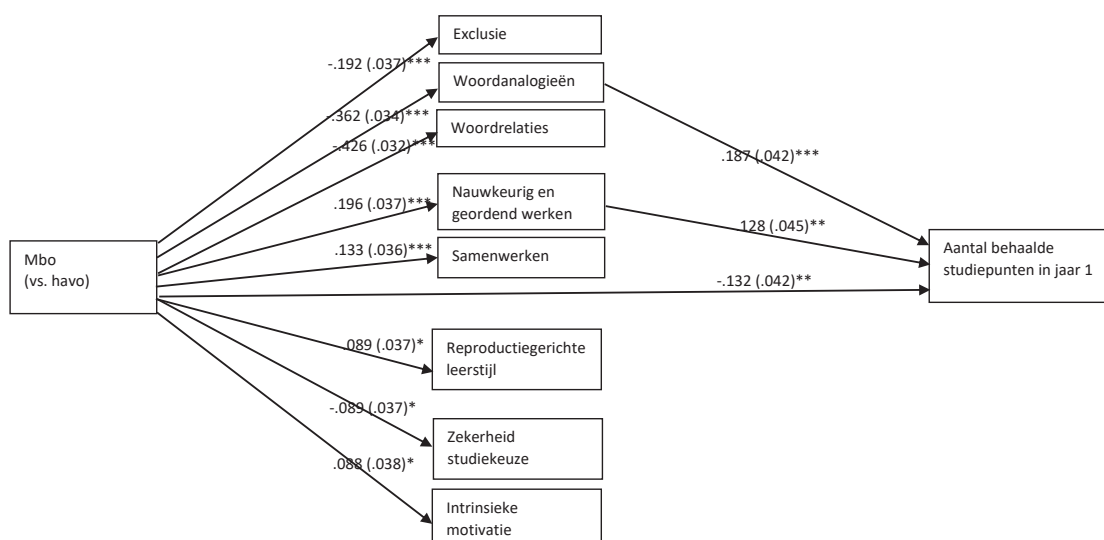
Exclusie

-.192 (.037)***

Woordanalogieën

-.362 (.034)***

Woordrelaties

-.426 (.032)***

.187 (.042)***

.196 (.037)***

Nauwkeurig en geordend werken

.128 (.045)**

Mbo (vs. havo)

.133 (.036)***

Samenwerken

Aantal behaalde studiepunten in jaar 1

-.132 (.042)**

.089 (.037)*

Reproductiegerichte leerstijl

-.089 (.037)*

Zekerheid studiekeuze

.088 (.038)*

Intrinsieke motivatie